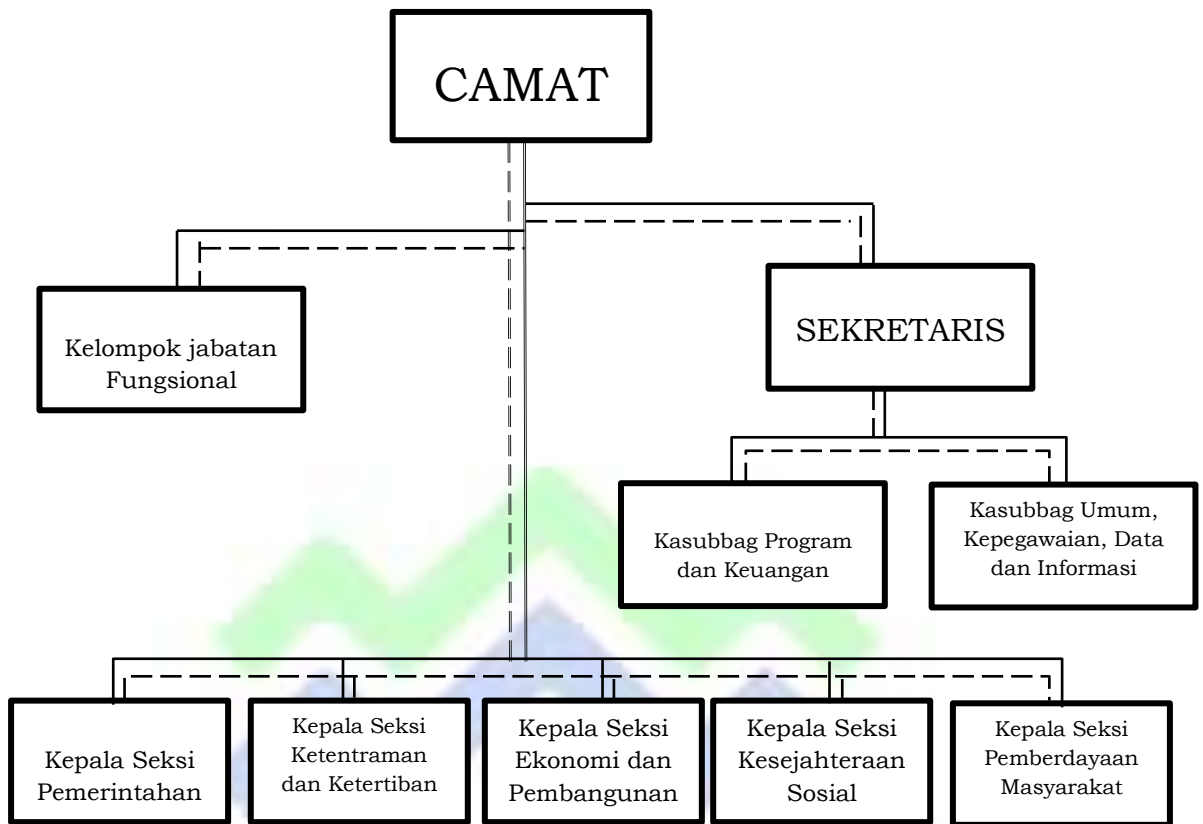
CAMAT

Kelompok jabatan Fungsional

SEKRETARIS

Kasubbag Program dan Keuangan

Kasubbag Umum, Kepegawaian, Data dan Informasi

Kepala Seksi Pemerintahan

Kepala Seksi Ketentraman dan Ketertiban

Kepala Seksi Ekonomi dan Pembangunan

Kepala Seksi Kesejahteraan Sosial

Kepala Seksi Pemberdayaan Masyarakat